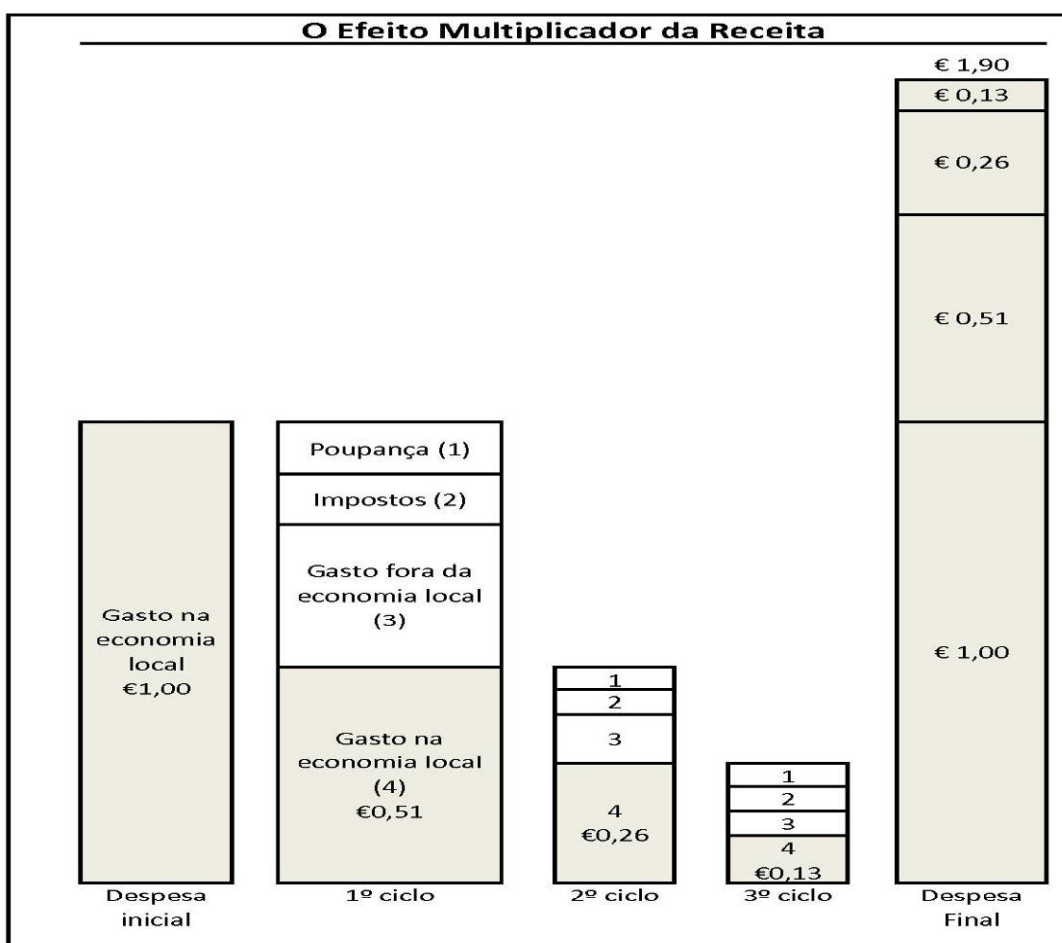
O Efeito Multiplicador da Receita

€ 1,90
€ 0,13
€ 0,26
€ 0,51
€ 1,00

Gasto na economia local €1,00

Poupança (1)
Impostos (2)
Gasto fora da economia local (3)
Gasto na economia local (4) €0,51

1
2
3
4 €0,26

1
2
3
4 €0,13

Despesa inicial
1º ciclo
2º ciclo
3º ciclo
Despesa Final